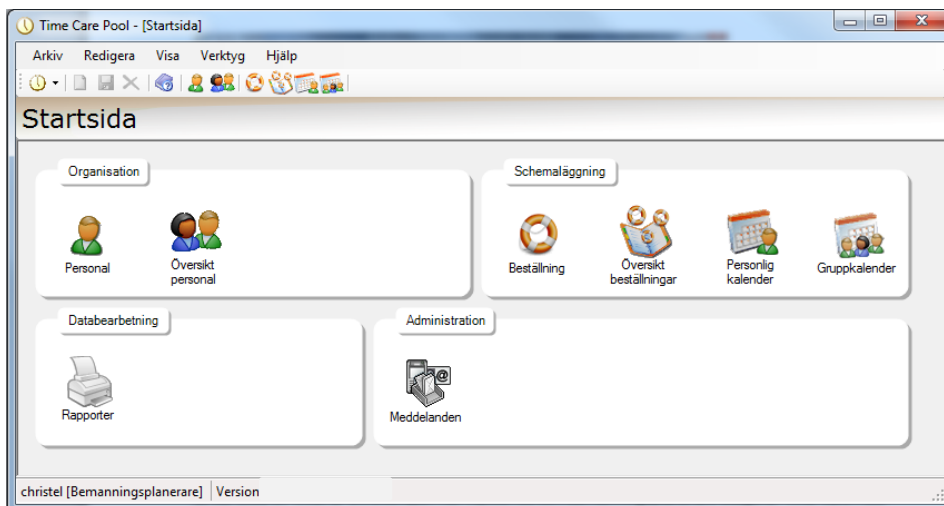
Time Care Pool - [Startsida]

Arkiv Redigera Visa Verktyg Hjälp

Startsida

Organisation

Personal

Översikt personal

Schemaläggning

Beställning

Översikt beställningar

Personlig kalender

Gruppkalender

Databearbetning

Rapporter

Administration

Meddelanden

christel [Bemanningsplanerare] Version